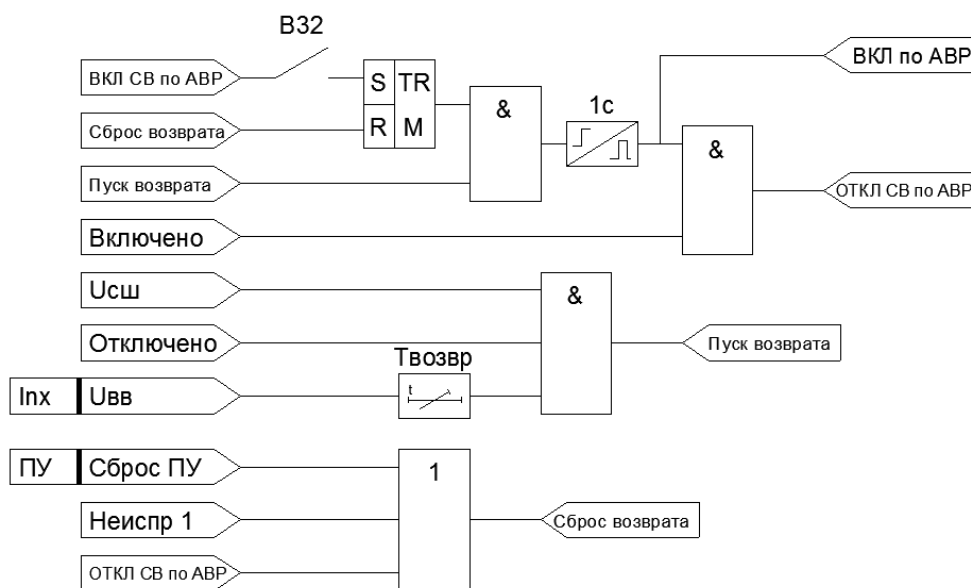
В32

ВКЛ СВ по АВР

S TR

R M

Сброс возврата

&

1с

ВКЛ по АВР

&

Пуск возврата

ОТКЛ СВ по АВР

Включено

Uсш

&

Отключено

Пуск возврата

Твозвр

t

Inx Uвв

ПУ Сброс ПУ

1

Неиспр 1

Сброс возврата

ОТКЛ СВ по АВР